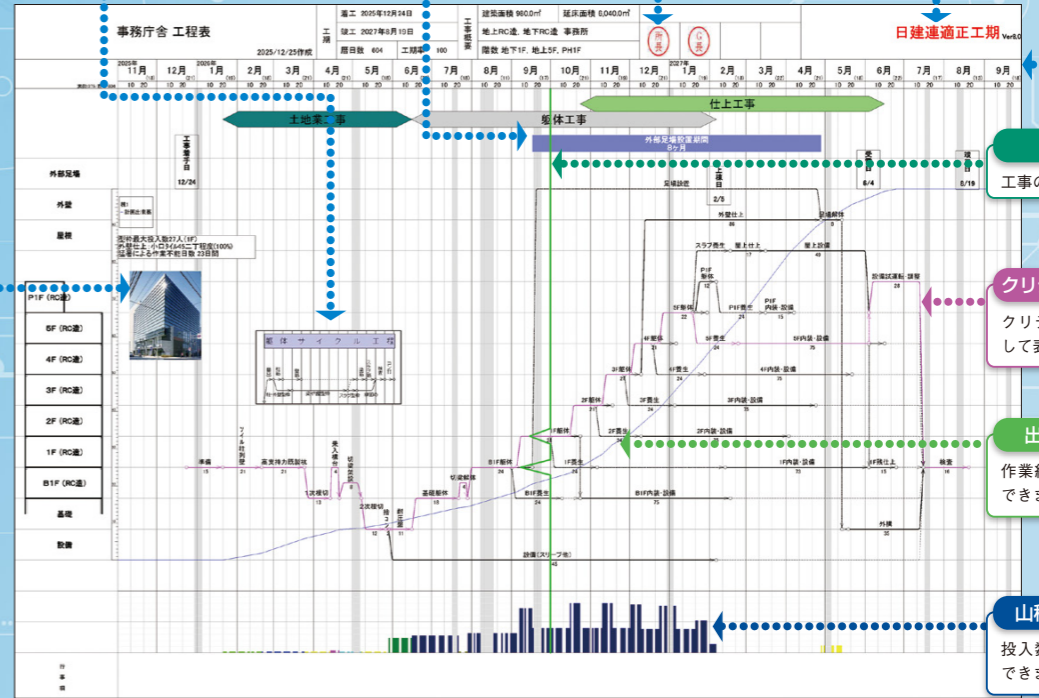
事務庁舎 工程表

2025/12/25作成

工期

着工 2025年12月24日
竣工 2027年8月19日
暦日数 604 工期率 160

工事概要

建築面積 980.0㎡ 延床面積 6,040.0㎡
地上RC造、地下RC造 事務所
階数 地下1F、地上5F、PH1F

日建連適正工期

2025年 11月 12月 2026年 1月 2月 3月 4月 5月 6月 7月 8月 9月 10月 11月 12月 2027年 1月 2月 3月 4月 5月 6月 7月 8月 9月

土地業工事
躯体工事
仕上工事

外部足場設置期間 8ヶ月

工事着手日 12/24

上棟日 2/5

受電 6/4

竣工 8/19

外部足場
外壁
屋根
P1F (RC造)
5F (RC造)
4F (RC造)
3F (RC造)
2F (RC造)
1F (RC造)
B1F (RC造)
基礎
設備

躯体サイクル工程

準備
山留
1次根切
2次根切
基礎躯体
B1F躯体
1F躯体
2F躯体
3F躯体
4F躯体
5F躯体
P1F躯体
外部仕上
屋上仕上
屋上設備
足場解体
外構
設備試運転・調整
検査
設備(スリーブ他)

工事の

クリ
クリ
して表

出
作業
でき

山
投入
でき